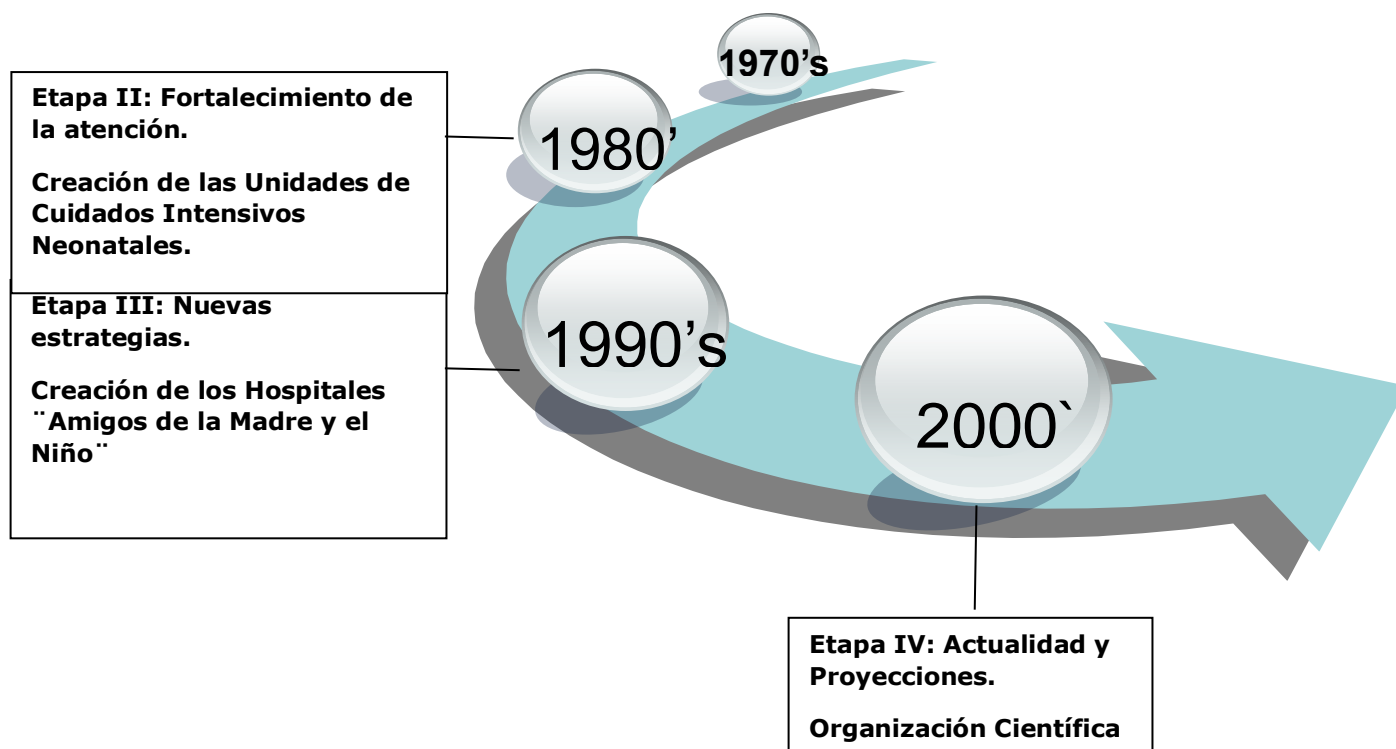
1970’s

Etapa II: Fortalecimiento de la atención.

Creación de las Unidades de Cuidados Intensivos Neonatales.

1980’

Etapa III: Nuevas estrategias.

Creación de los Hospitales ¨Amigos de la Madre y el Niño¨

1990’s

2000`

Etapa IV: Actualidad y Proyecciones.

Organización Científica